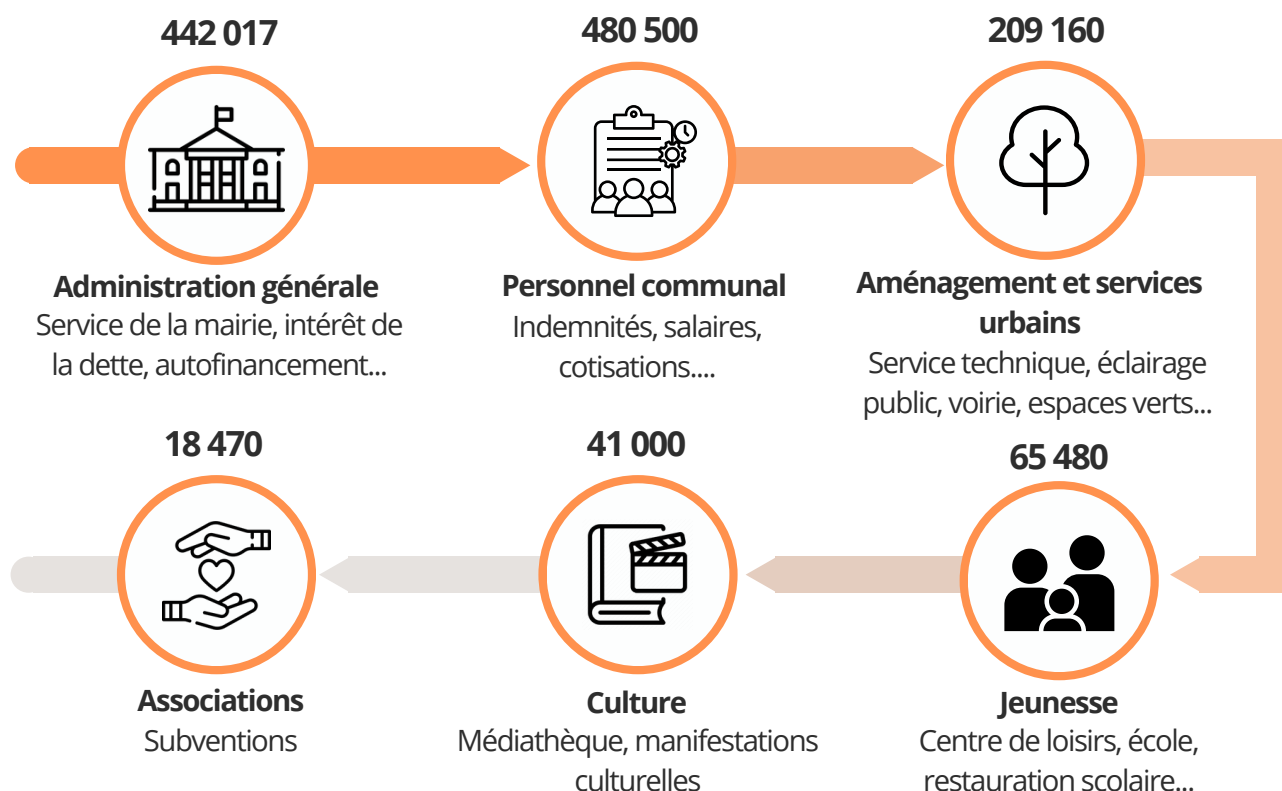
442 017

Administration générale
Service de la mairie, intérêt de la dette, autofinancement...

480 500

Personnel communal
Indemnités, salaires, cotisations....

209 160

Aménagement et services urbains
Service technique, éclairage public, voirie, espaces verts...

65 480

Jeunesse
Centre de loisirs, école, restauration scolaire...

41 000

Culture
Médiathèque, manifestations culturelles

18 470

Associations
Subventions